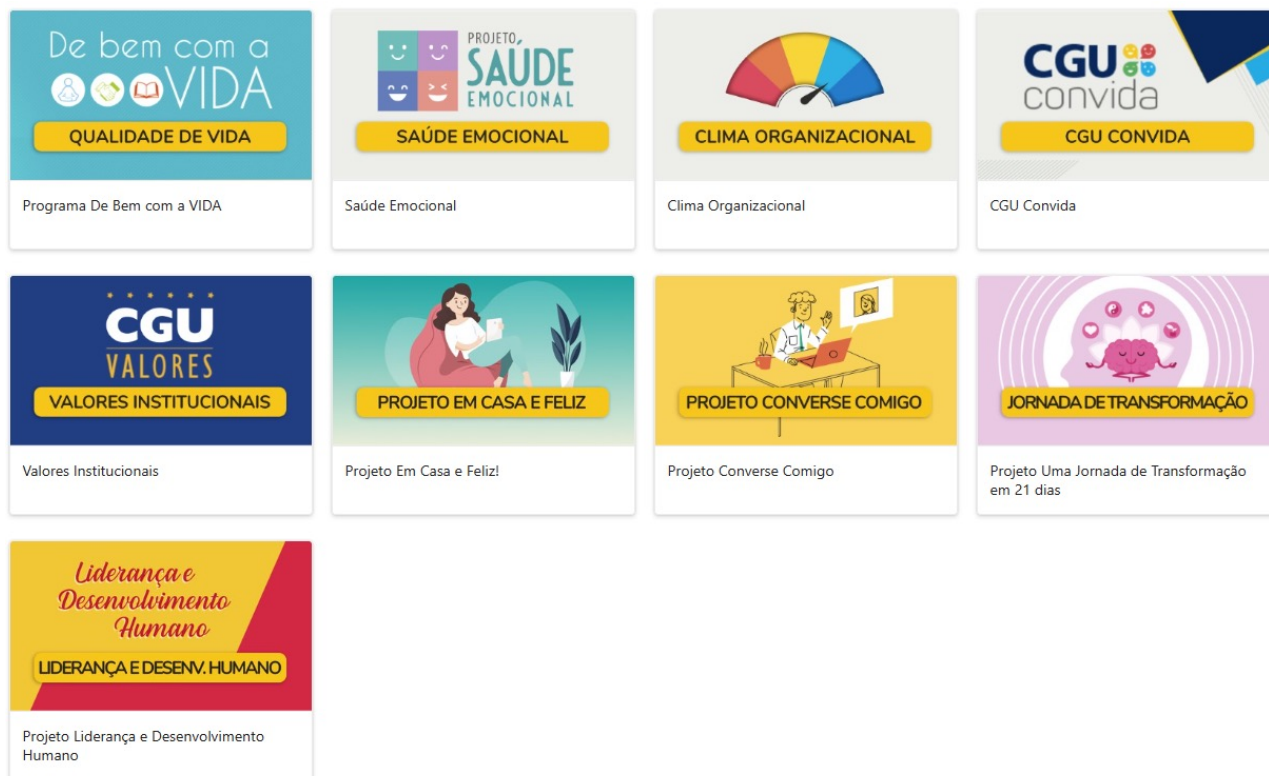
De bem com a VIDA

QUALIDADE DE VIDA

Programa De Bem com a VIDA

PROJETO SAÚDE EMOCIONAL

SAÚDE EMOCIONAL

Saúde Emocional

CLIMA ORGANIZACIONAL

Clima Organizacional

CGU convida

CGU CONVIDA

CGU Convida

CGU VALORES

VALORES INSTITUCIONAIS

Valores Institucionais

PROJETO EM CASA E FELIZ

Projeto Em Casa e Feliz!

PROJETO CONVERSE COMIGO

Projeto Converse Comigo

JORNADA DE TRANSFORMAÇÃO

Projeto Uma Jornada de Transformação em 21 dias

Liderança e Desenvolvimento Humano

LIDERANÇA E DESENV. HUMANO

Projeto Liderança e Desenvolvimento Humano